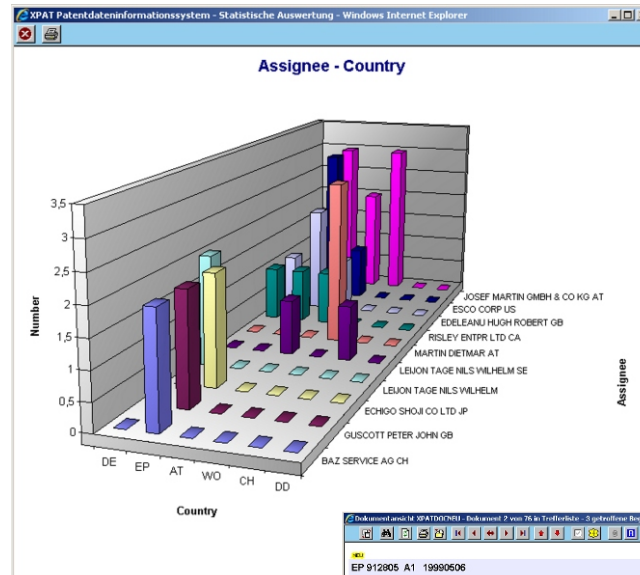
XPAT Patentdateninformationssystem - Statistische Auswertung - Windows Internet Explorer

Assignee - Country

Number

3,5
3
2,5
2
1,5
1
0,5
0

DE
EP
AT
WO
CH
DD

Country

JOSEF MARTIN GMBH & CO KG AT
ESCO CORP US
EDELEANU HUGH ROBERT GB
RISLEY ENTPR LTD CA
MARTIN DIETMAR AT
LEIJON TAGE NILS WILHELM SE
LEIJON TAGE NILS WILHELM
ECHIGO SHOJI CO LTD JP
GUSCOTT PETER JOHN GB
BAZ SERVICE AG CH

Assignee

Dokumentansicht XPATDOCNEU - Dokument 2 von 76 in Trefferliste - 3 getroffene Be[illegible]

NEU
EP 912805 A1 19990506